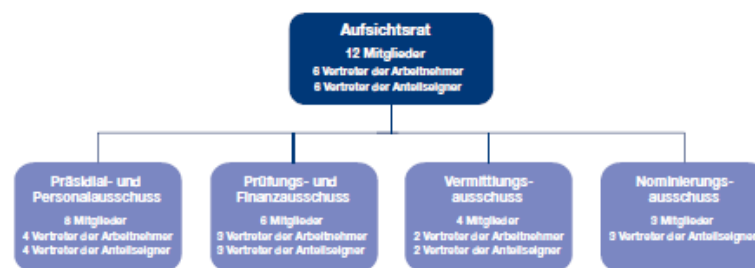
Aufsichtsrat
12 Mitglieder
6 Vertreter der Arbeitnehmer
6 Vertreter der Anteilseigner

Präsidial- und Personalausschuss
8 Mitglieder
4 Vertreter der Arbeitnehmer
4 Vertreter der Anteilseigner

Prüfungs- und Finanzausschuss
6 Mitglieder
3 Vertreter der Arbeitnehmer
3 Vertreter der Anteilseigner

Vermittlungs-ausschuss
4 Mitglieder
2 Vertreter der Arbeitnehmer
2 Vertreter der Anteilseigner

Nominierungs-ausschuss
3 Mitglieder
3 Vertreter der Anteilseigner